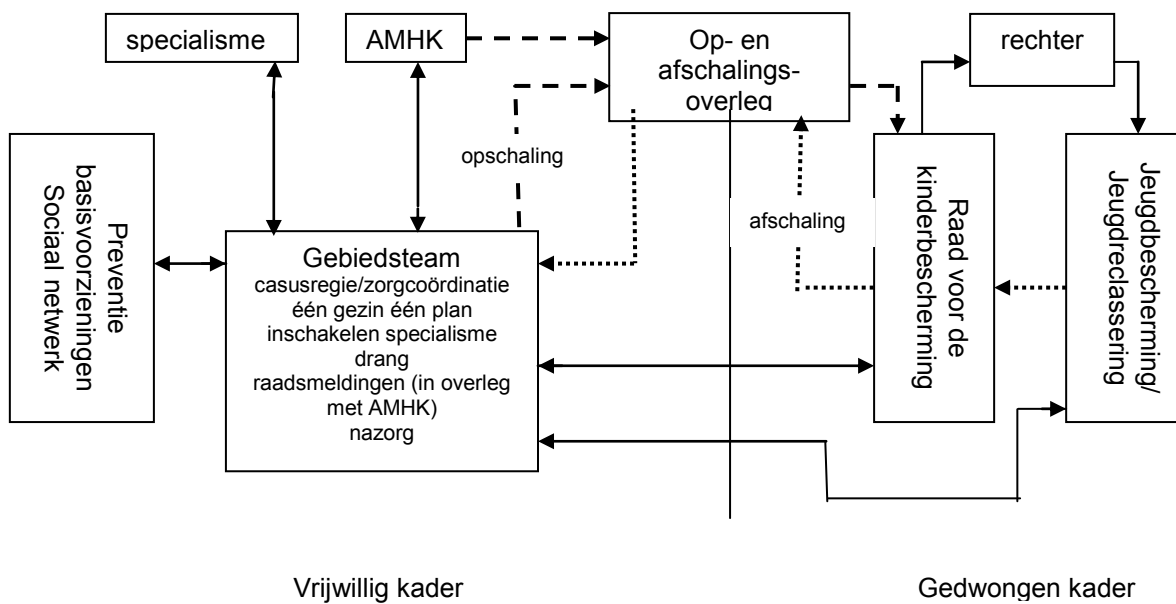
specialisme

AMHK

Op- en afschalings-overleg

rechter

Preventie basisvoorzieningen Sociaal netwerk

opschaling

afschaling

Raad voor de kinderbescherming

Jeugdbescherming/ Jeugdreclassering

Gebiedsteam
casusregie/zorgcoördinatie
één gezin één plan
inschakelen specialisme
drang
raadsmeldingen (in overleg met AMHK)
nazorg

Vrijwillig kader

Gedwongen kader